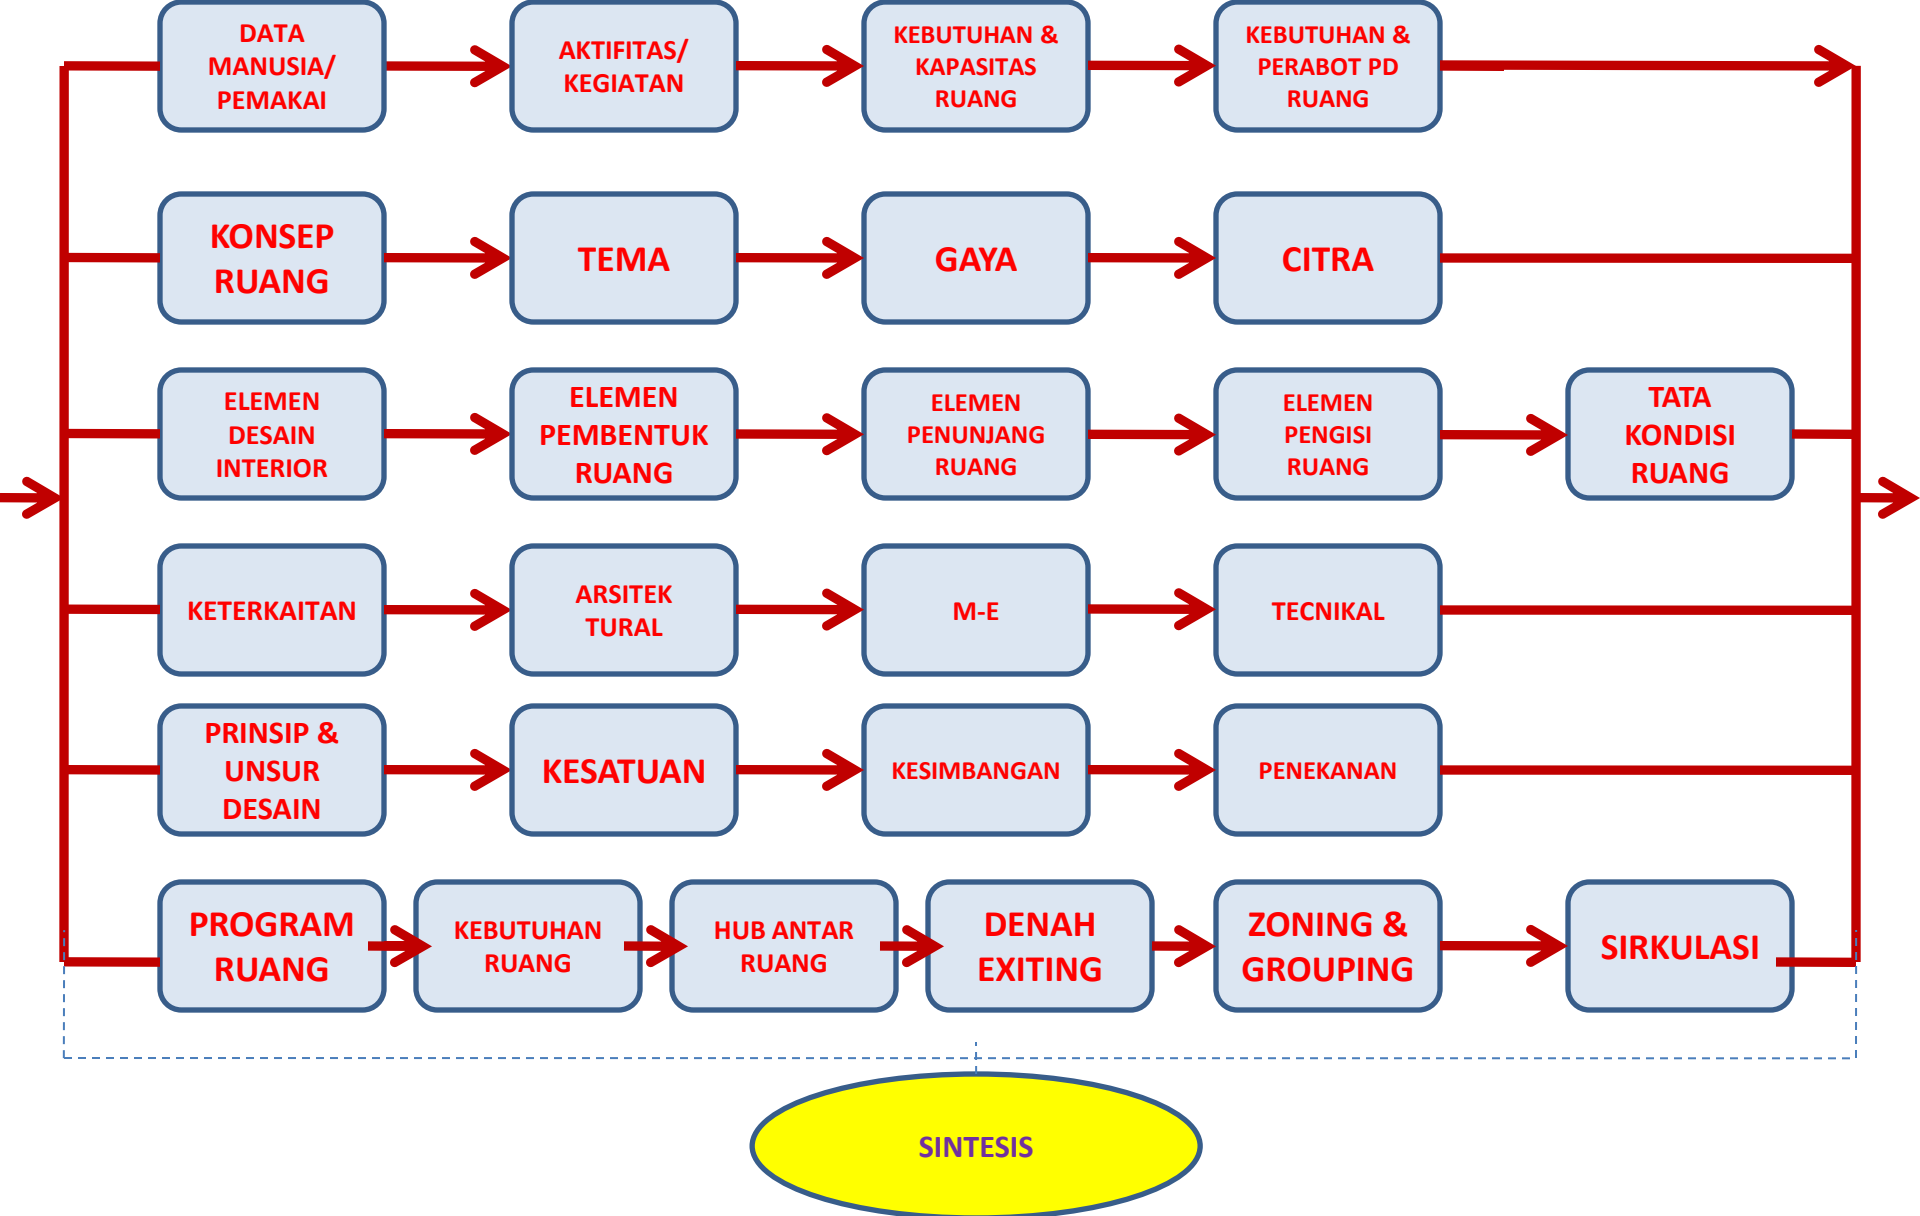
DATA MANUSIA/ PEMAKAI

AKTIFITAS/ KEGIATAN

KEBUTUHAN & KAPASITAS RUANG

KEBUTUHAN & PERABOT PD RUANG

KONSEP RUANG

TEMA

GAYA

CITRA

ELEMEN DESAIN INTERIOR

ELEMEN PEMBENTUK RUANG

ELEMEN PENUNJANG RUANG

ELEMEN PENGISI RUANG

TATA KONDISI RUANG

KETERKAITAN

ARSITEK TURAL

M-E

TECNIKAL

PRINSIP & UNSUR DESAIN

KESATUAN

KESIMBANGAN

PENEKANAN

PROGRAM RUANG

KEBUTUHAN RUANG

HUB ANTAR RUANG

DENAH EXITING

ZONING & GROUPING

SIRKULASI

SINTESIS